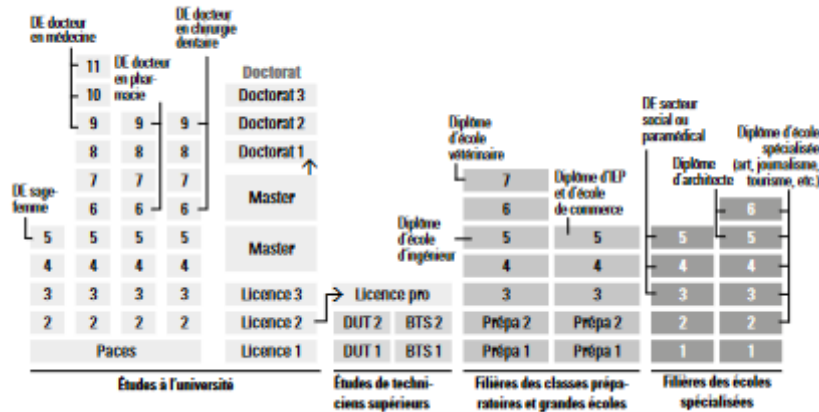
DE docteur en médecine

DE docteur en pharmacie

DE docteur en chirurgie dentaire

DE sage-femme

11
10
9 9 9
8 8 8
7 7 7
6 6 6
5 5 5 5
4 4 4 4
3 3 3 3
2 2 2 2
Paces

Doctorat
Doctorat 3
Doctorat 2
Doctorat 1
Master
Master
Licence 3
Licence 2
Licence 1

Licence pro
DUT 2 BTS 2
DUT 1 BTS 1

Diplôme d'école vétérinaire

Diplôme d'IEP et d'école de commerce

Diplôme d'école d'ingénieur

7
6
5 5
4 4
3 3
Prépa 2 Prépa 2
Prépa 1 Prépa 1

DE secteur social ou paramédical

Diplôme d'architecte

Diplôme d'école spécialisée (art, journalisme, tourisme, etc.)

6
5 5
4 4
3 3
2 2
1 1

Études à l'université

Études de techniciens supérieurs

Filières des classes préparatoires et grandes écoles

Filières des écoles spécialisées